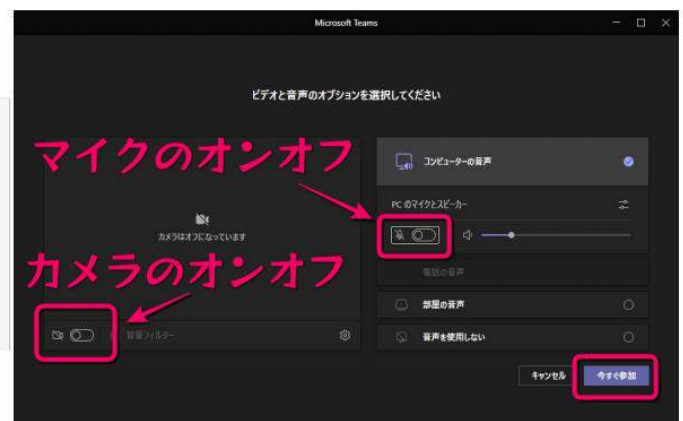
Microsoft Teams

ビデオと音声のオプションを選択してください

マイクのオンオフ

カメラはオフになっています

カメラのオンオフ

背景フィルター

コンピューターの音声

PC のマイクとスピーカー

電話の音声

部屋の音声

音声を使用しない

キャンセル

今すぐ参加